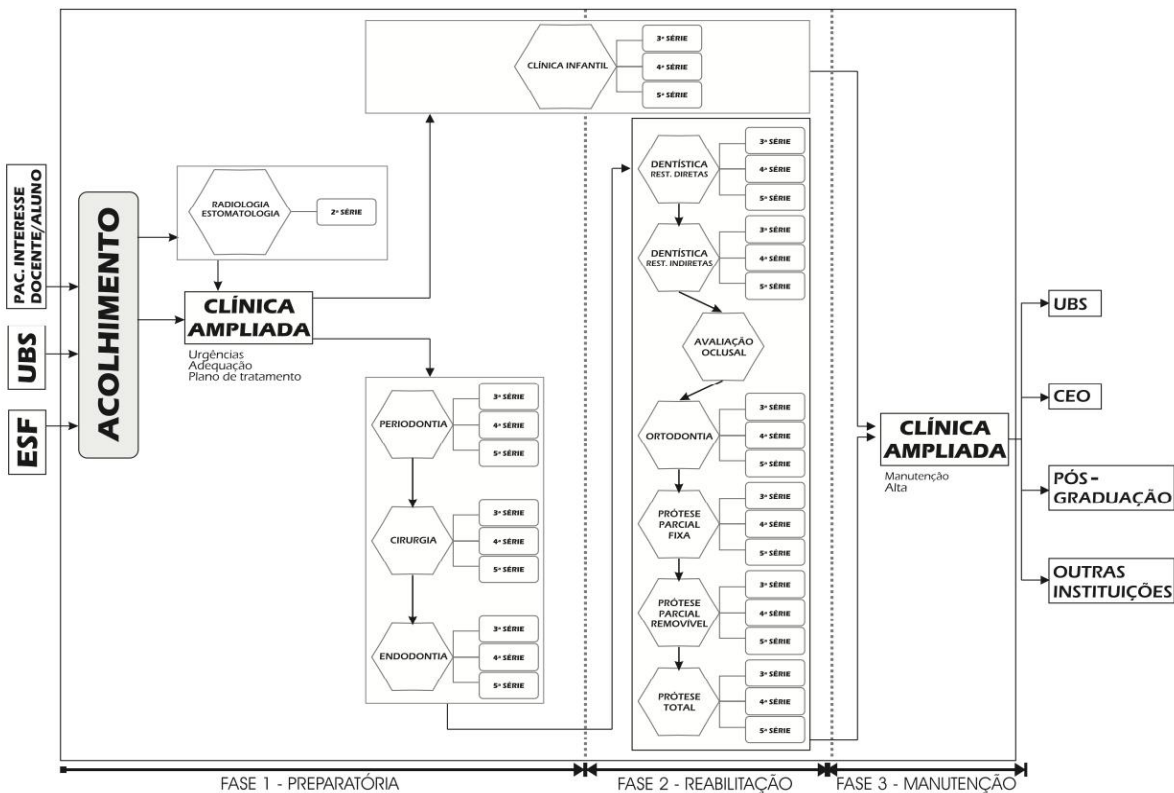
PAC. INTERESSE DOCENTE/ALUNO

UBS

ESF

ACOLHIMENTO

RADIOLOGIA ESTOMATOLOGIA

2ª SÉRIE

CLÍNICA AMPLIADA

Urgências
Adequação
Plano de tratamento

CLÍNICA INFANTIL

3ª SÉRIE

4ª SÉRIE

5ª SÉRIE

PERIODONTIA

3ª SÉRIE

4ª SÉRIE

5ª SÉRIE

CIRURGIA

3ª SÉRIE

4ª SÉRIE

5ª SÉRIE

ENDODONTIA

3ª SÉRIE

4ª SÉRIE

5ª SÉRIE

DENTÍSTICA REST. DIRETAS

3ª SÉRIE

4ª SÉRIE

5ª SÉRIE

DENTÍSTICA REST. INDIRETAS

3ª SÉRIE

4ª SÉRIE

5ª SÉRIE

AVALIAÇÃO OCLUSAL

ORTODONTIA

3ª SÉRIE

4ª SÉRIE

5ª SÉRIE

PRÓTESE PARCIAL FIXA

3ª SÉRIE

4ª SÉRIE

5ª SÉRIE

PRÓTESE PARCIAL REMOVÍVEL

3ª SÉRIE

4ª SÉRIE

5ª SÉRIE

PRÓTESE TOTAL

3ª SÉRIE

4ª SÉRIE

5ª SÉRIE

CLÍNICA AMPLIADA

Manutenção
Alta

UBS

CEO

PÓS-GRADUAÇÃO

OUTRAS INSTITUIÇÕES

FASE 1 - PREPARATÓRIA

FASE 2 - REABILITAÇÃO

FASE 3 - MANUTENÇÃO